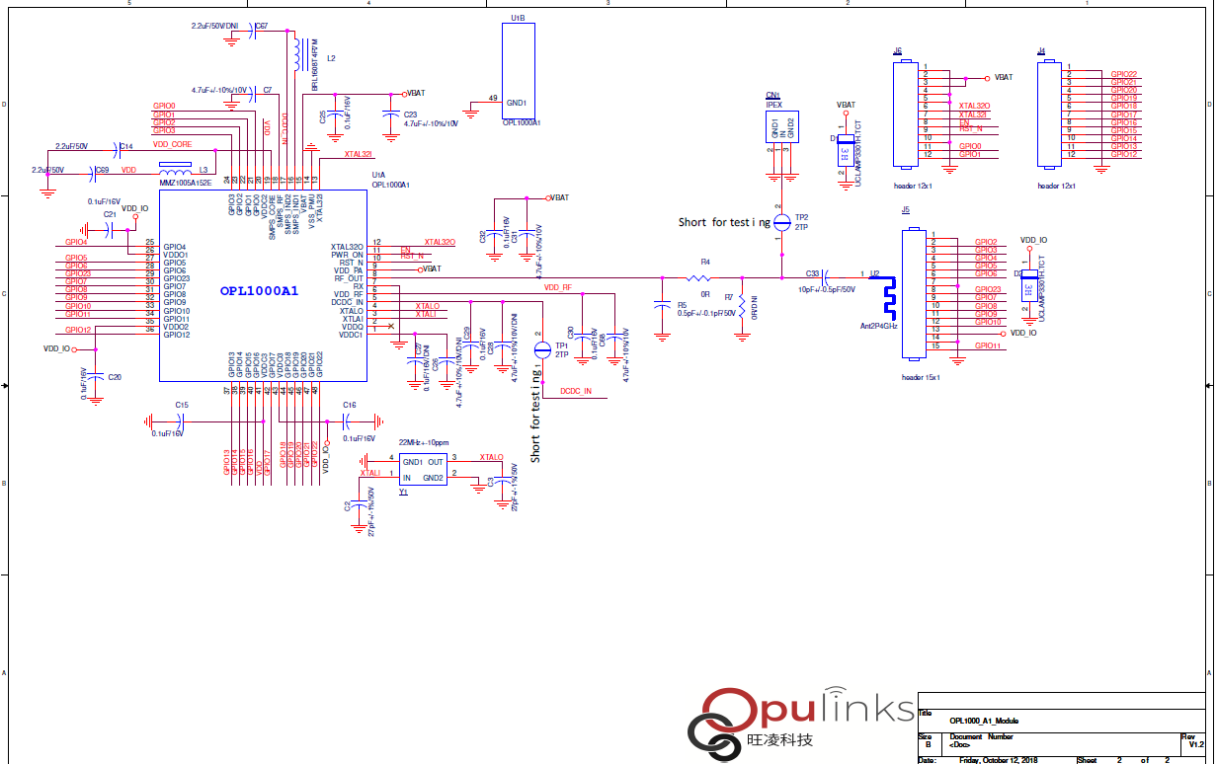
5
4
3
2
1

D
C
B
A

2.2uF/50V/DNI C67
L2
BPL1608T4R7M
4.7uF+/-10%/10V C7
VBAT
C25 0.1uF/16V
C23 4.7uF+/-10%/10V
U1B
49 GND1
OPL1000A1
GPIO0
GPIO1
GPIO2
GPIO3
VDD_CORE
2.2uF/50V C14
2.2uF/50V C69 VDD
L3
MMZ1005A152E
XTAL32I
34 22 21 20 19 18 17 16 15 14 13
GPIO3 GPIO2 GPIO1 GPIO0 VDD2 SMPS_CORE SMPS_IN SMPS_IND1 SMPS_IND2 VBAT VSS_PMU XTAL32I
U1A
OPL1000A1
0.1uF/16V C21
VDD_IO
GPIO4
GPIO5
GPIO6
GPIO23
GPIO7
GPIO8
GPIO9
GPIO10
GPIO11
GPIO12
25 GPIO4
26 VDDO1
27 GPIO5
28 GPIO6
29 GPIO23
30 GPIO7
31 GPIO8
32 GPIO9
33 GPIO10
34 GPIO11
35 VDDO2
36 GPIO12
OPL1000A1
VDD_IO
C20 0.1uF/16V
XTAL32O 12
PWR_ON 11
RST_N 10
VDD_PA 9
RF_OUT 8
RX 7
VDD_RF 6
DCDC_IN 5
XTALO 4
XTALI 3
VDDQ 2
VDDC1 1
XTAL32O
EN
RST_N
VBAT
VDD_RF
XTALO
XTALI
VBAT
C32 0.1uF/16V
C31 4.7uF+/-10%/10V
Short for testing
TP2
2TP
R4
0R
R5 0.5pF+/-0.1pF/50V
R7 DNI
C33
10pF+/-0.5pF/50V
U2
Ant2P4GHz
CN1
IPEX
GND1 IN GND2
VBAT
D1
UCLAMP3301H.TCT
C27 0.1uF/16V/DNI
C26 4.7uF+/-10%/10V/DNI
C29 0.1uF/16V
C28 4.7uF+/-10%/10V/DNI
TP1
2TP
C30 0.1uF/16V
C66 4.7uF+/-10%/10V
Short for testing
DCDC_IN
GPIO13 GPIO14 GPIO15 GPIO16 VDD3 GPIO17 GPIO18 GPIO19 GPIO20 GPIO21 GPIO22
37 38 39 40 41 42 43 44 45 46 47 48
C15
0.1uF/16V
C16
0.1uF/16V
GPIO13 GPIO14 GPIO15 GPIO16 VDD_IO GPIO17 GPIO18 GPIO19 GPIO20 GPIO21 GPIO22
VDD_IO
22MHz+-10ppm
4 GND1 OUT 3
XTALI IN GND2
XTALO
Y1
C2 27pF+/-1%/50V
C3 27pF+/-1%/50V
J6
VBAT
1 2 3 4 5 6 7 8 9 10 11 12
XTAL32O
XTAL32I
EN
RST_N
GPIO0
GPIO1
header 12x1
J4
1 2 3 4 5 6 7 8 9 10 11 12
GPIO22
GPIO21
GPIO20
GPIO19
GPIO18
GPIO17
GPIO16
GPIO15
GPIO14
GPIO13
GPIO12
header 12x1
J5
1 2 3 4 5 6 7 8 9 10 11 12 13 14 15
GPIO2
GPIO3
GPIO4
GPIO5
GPIO6
GPIO23
GPIO7
GPIO8
GPIO9
GPIO10
VDD_IO
GPIO11
header 15x1
VDD_IO
D2
UCLAMP3301H.TCT
Opulinks
旺凌科技
Title
OPL1000_A1_Module
Size B
Document Number
<Doc>
Rev V1.2
Date: Friday, October 12, 2018 Sheet 2 of 2